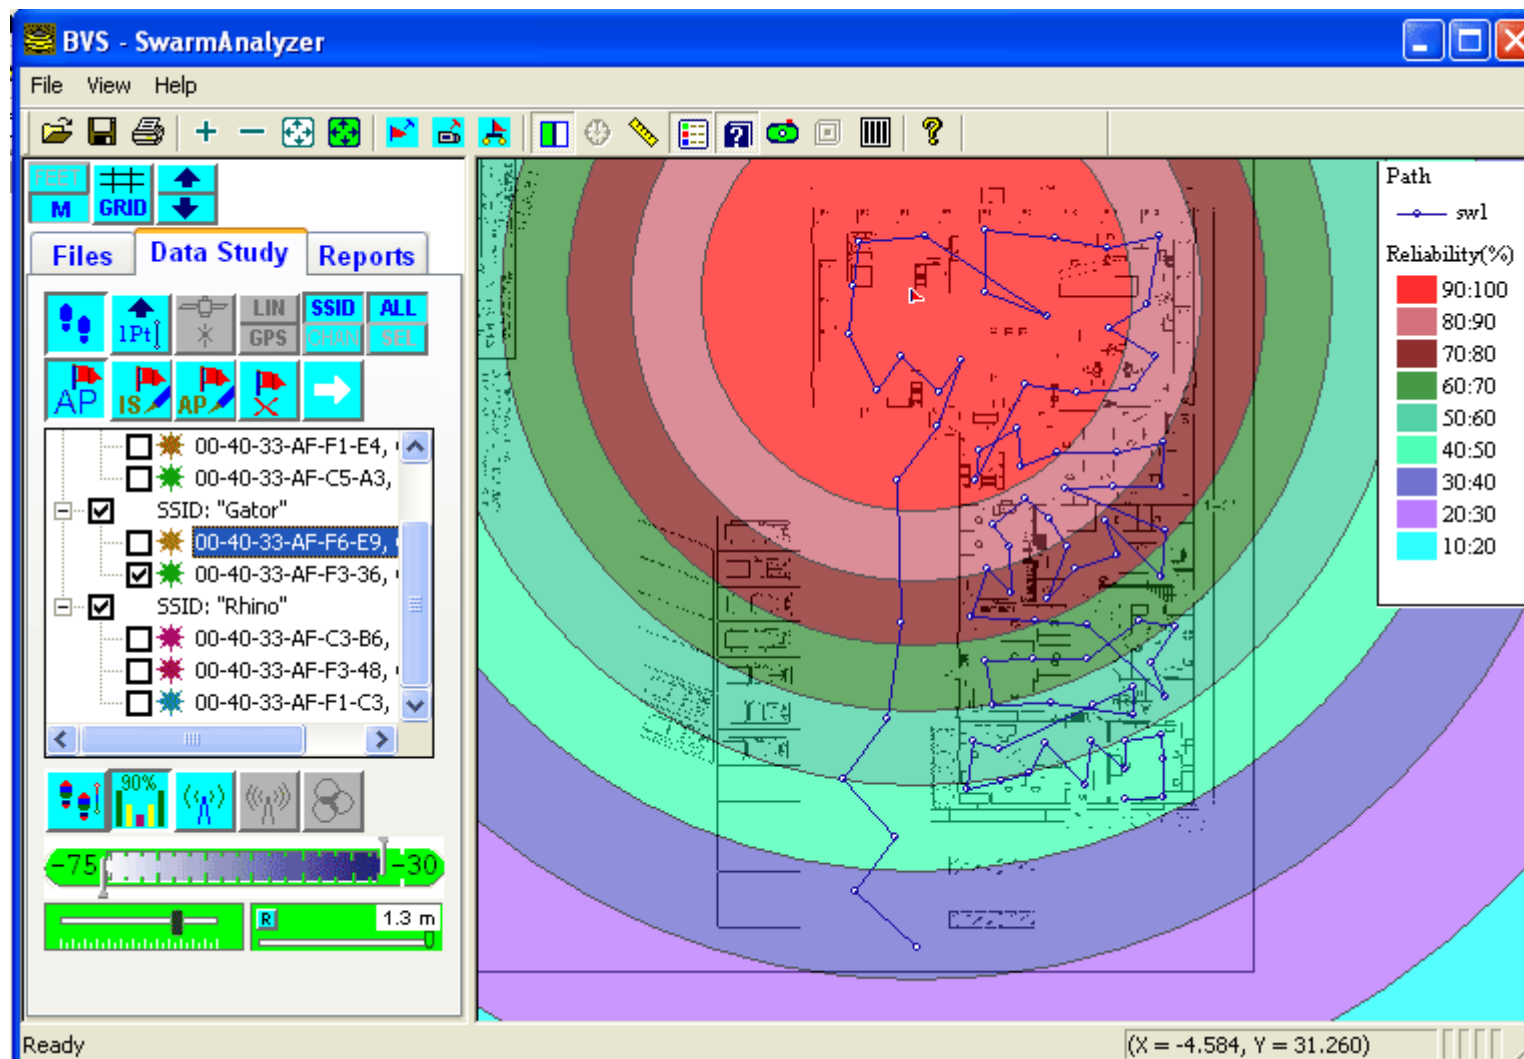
BVS - SwarmAnalyzer

File View Help

FEET
M
GRID

Files
Data Study
Reports

1Pt
LIN
GPS
SSID
CHAN
ALL
SEL

AP
IS
AP

00-40-33-AF-F1-E4,
00-40-33-AF-C5-A3,
SSID: "Gator"
00-40-33-AF-F6-E9,
00-40-33-AF-F3-36,
SSID: "Rhino"
00-40-33-AF-C3-B6,
00-40-33-AF-F3-48,
00-40-33-AF-F1-C3,

90%

-75
-30

R
1.3 m

Path
swl
Reliability(%)

| | |
|---|---|
| | 90:100 |
| | 80:90 |
| | 70:80 |
| | 60:70 |
| | 50:60 |
| | 40:50 |
| | 30:40 |
| | 20:30 |
| | 10:20 |

Ready
(X = -4.584, Y = 31.260)